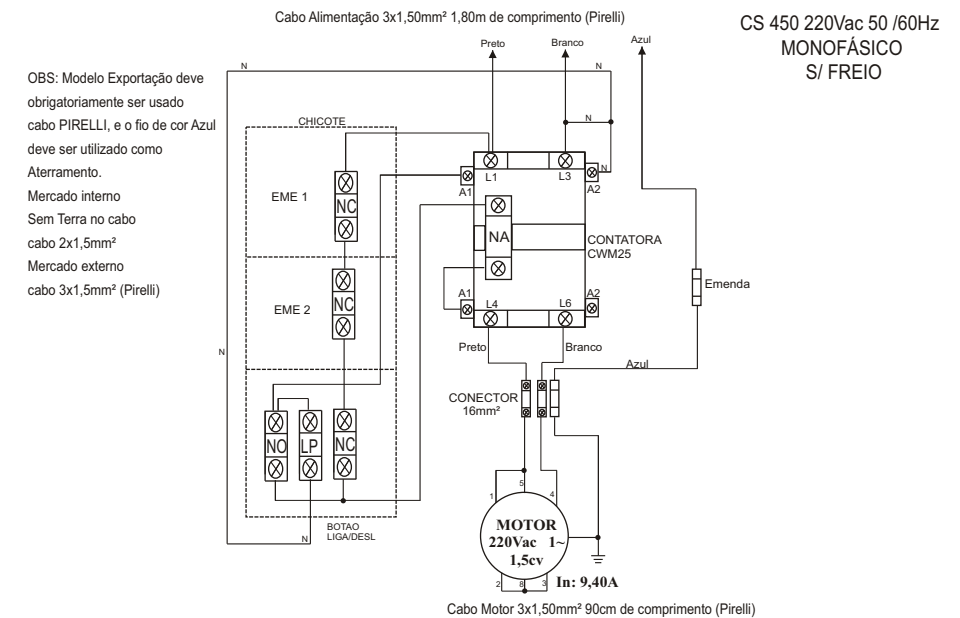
Cabo Alimentação 3x1,50mm² 1,80m de comprimento (Pirelli)

CS 450 220Vac 50 /60Hz
MONOFÁSICO
S/ FREIO

OBS: Modelo Exportação deve obrigatoriamente ser usado cabo PIRELLI, e o fio de cor Azul deve ser utilizado como Aterramento.
Mercado interno
Sem Terra no cabo
cabo 2x1,5mm²
Mercado externo
cabo 3x1,5mm² (Pirelli)

Preto
Branco
Azul
N
N
N
N
N
CHICOTE
EME 1
NC
EME 2
NC
NO
LP
NC
BOTAO
LIGA/DESL
L1
L3
A1
A2
NA
CONTATORA
CWM25
A1
A2
L4
L6
Emenda
Preto
Branco
Azul
CONECTOR
16mm²
5
1
4
2
8
3
MOTOR
220Vac 1~
1,5cv
In: 9,40A

Cabo Motor 3x1,50mm² 90cm de comprimento (Pirelli)